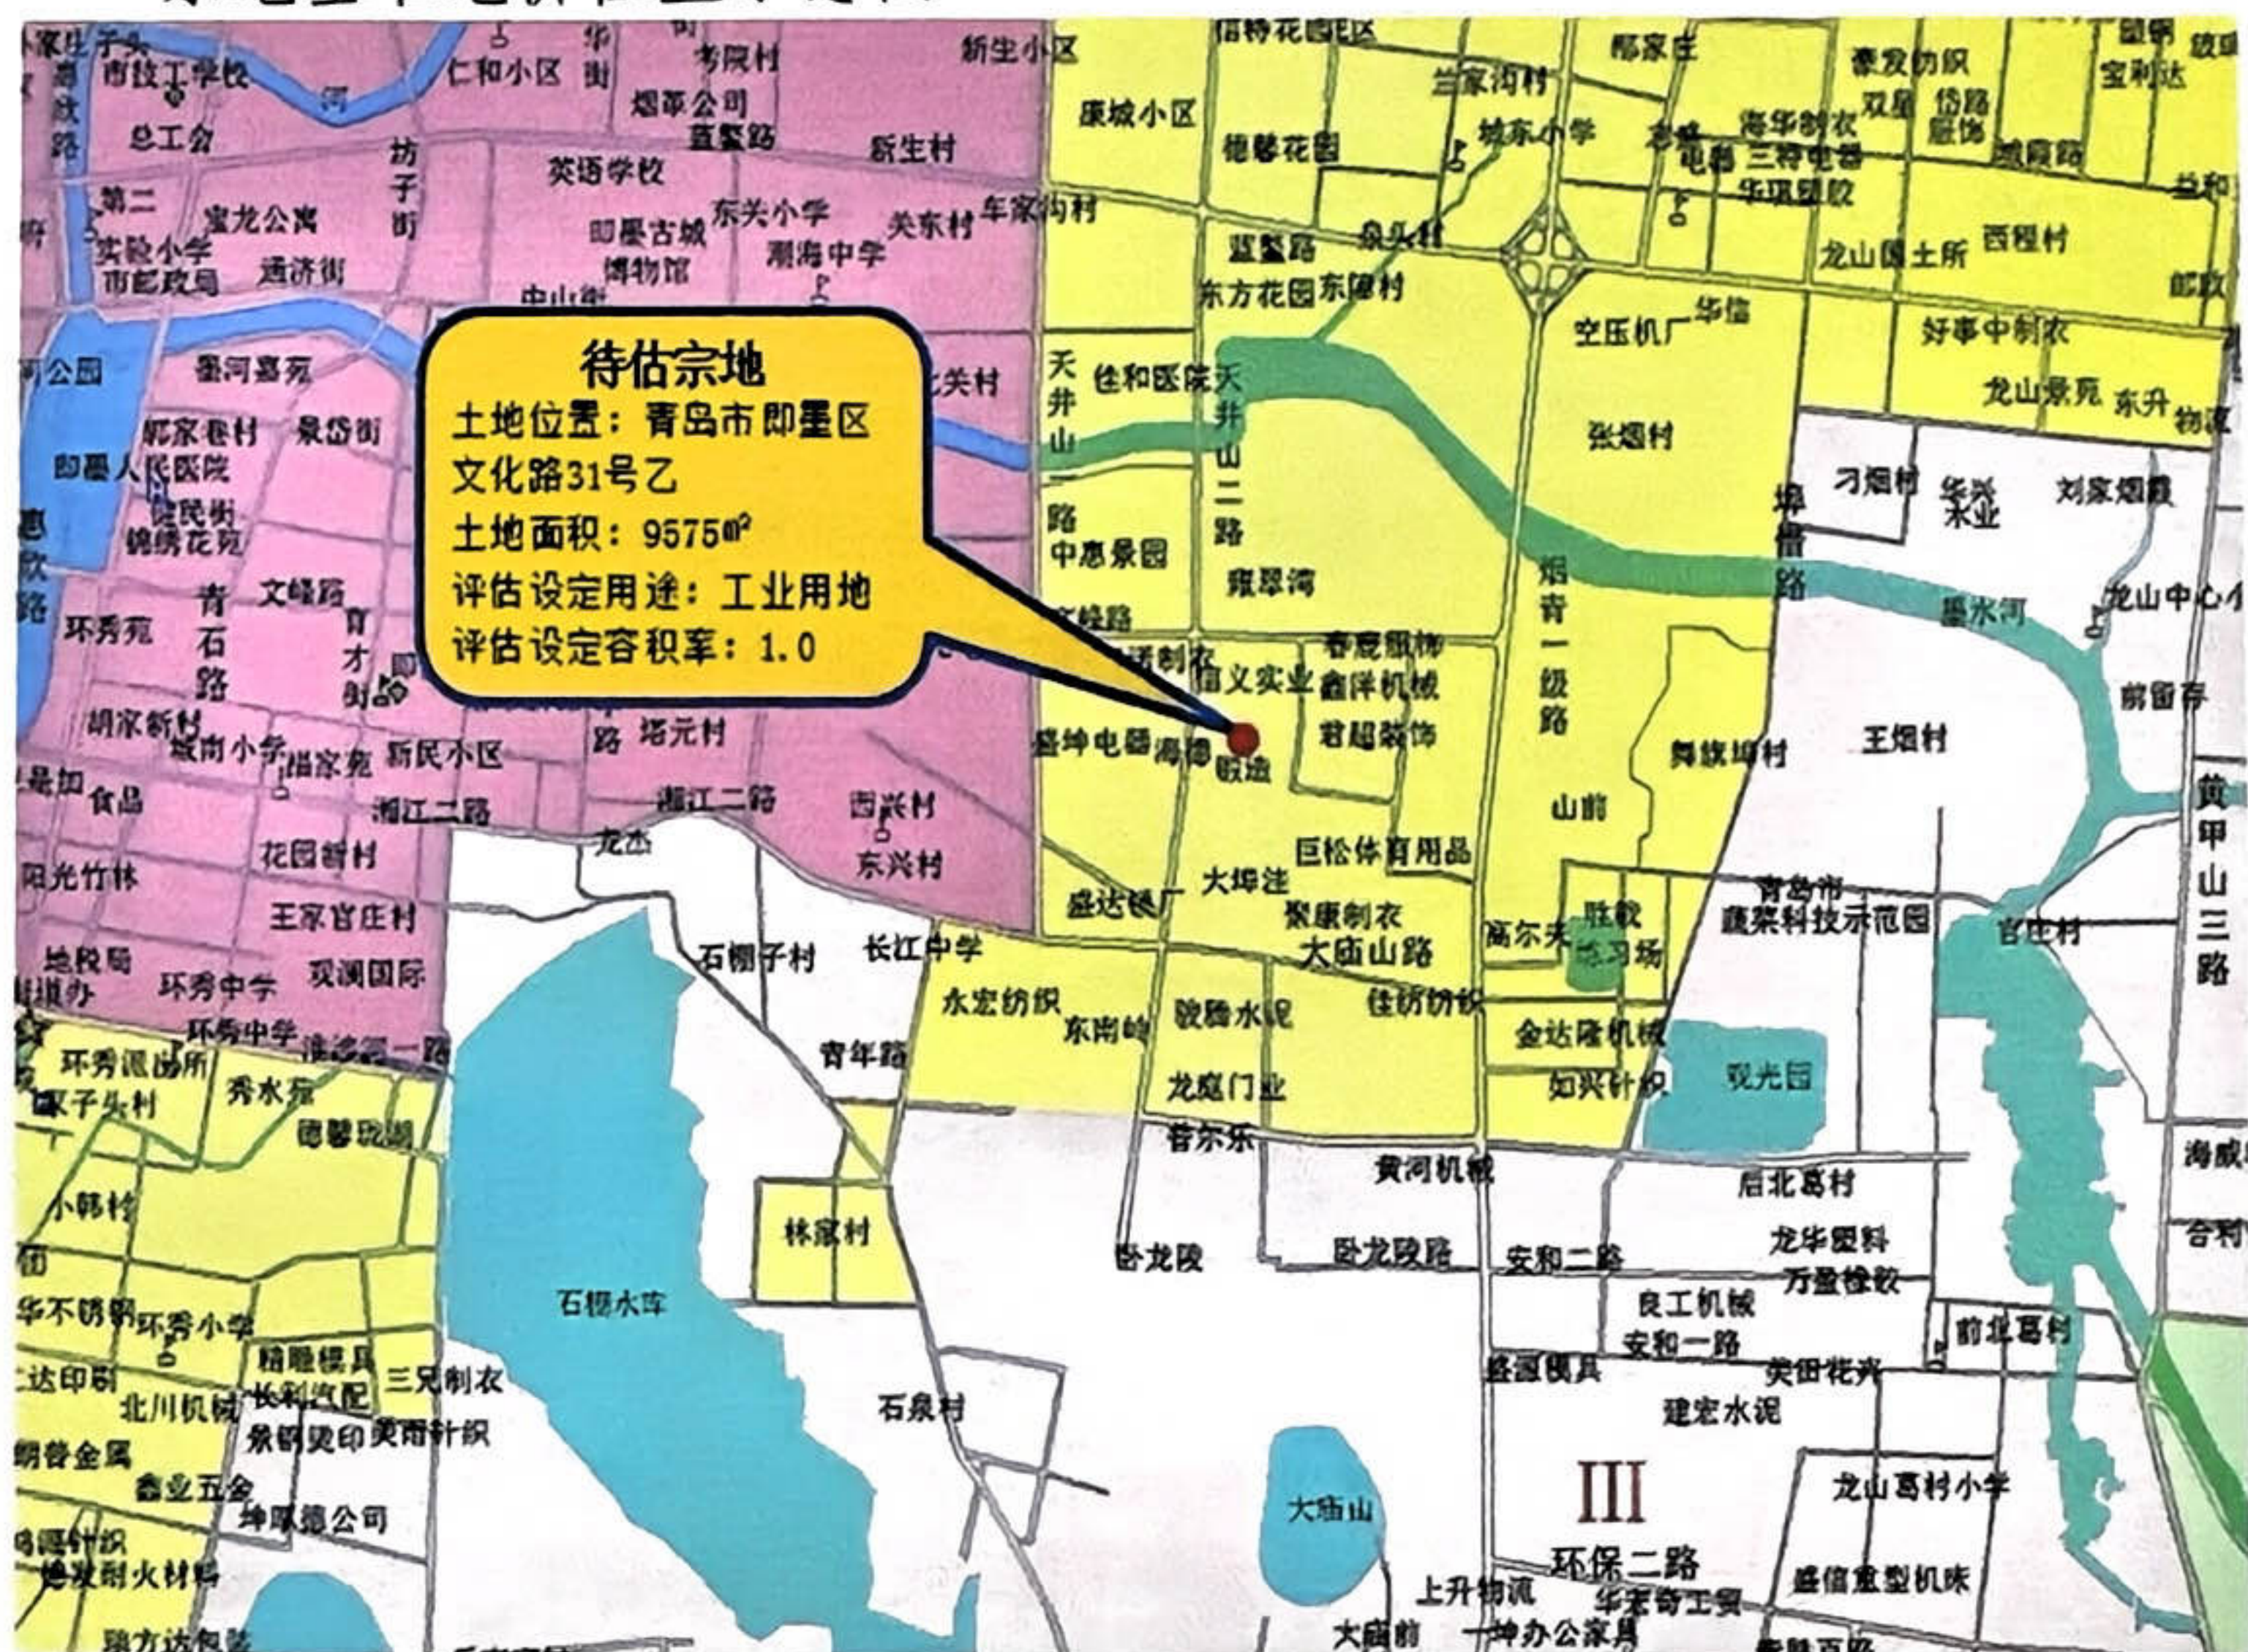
待估宗地
土地位置：青岛市即墨区文化路31号乙
土地面积：9575㎡
评估设定用途：工业用地
评估设定容积率：1.0

市技工学校
总工会
仁和小区
书院村
烟草公司
蓝鳌路
新生小区
新生村
英语学校
东关小学
关东村
车家沟村
即墨古城博物馆
潮海中学
第二实验小学
宝龙公寓
市邮政局
通济街
坊子街
中山街
墨河嘉苑
北关村
郭家巷村
景岱街
即墨人民医院
锦绣花苑
环秀苑
青石路
文峰路
育才街
胡家新村
城南小学
阎家苑
新民小区
塔元村
湘江二路
湘江二路
西兴村
东兴村
龙杰
花园新村
阳光竹林
王家官庄村
地税局
环秀中学
观澜国际
环秀中学
淮涉河一路
环秀派出所
秀水苑
德馨琨湖
小韩村
华不锈钢
环秀小学
达印刷
北川机械
长利汽配
三见制衣
景韵
美丽针织
朗普金属
鑫业五金
坤取德公司
信特花园E区
郝家庄
泰发纺织
双星
华侨
宝利达
康城小区
兰家沟村
德馨花园
城东小学
海华制衣
电器
三特电器
华凤纸胶
蓝鳌路
泉头村
东方花园
东障村
龙山国土所
西程村
空压机厂
华信
好事中制衣
天井山一路
佳和医院
天井山二路
龙山景苑
东升
张烟村
中惠景园
刁烟村
华兴木业
刘家烟霞
翡翠湾
烟青一级路
埠岔路
墨水河
龙山中心
文峰路
信义实业
鑫祥机械
君超装饰
春晓服饰
盛坤电器
海德
锻造
舞旗埠村
王烟村
前留荐
山前
巨松体育用品
大埠洼
盛达铁厂
聚康制衣
大庙山路
高尔夫
驾驶练习场
青岛市蔬菜科技示范园
官庄村
黄甲山三路
石棚子村
长江中学
永宏纺织
东南岭
骏腾水泥
佳纺纺织
金达隆机械
观光园
青年路
龙庭门业
音乐乐
知兴针织
黄河机械
后北葛村
海威
林家村
卧龙陵
卧龙陵路
安和二路
龙华塑料
合利
万盈橡胶
石棚水库
良工机械
安和一路
前北葛村
铭源模具
美田花卉
建宏水泥
石泉村
大庙山
III
龙山葛村小学
环保二路
上升物流
华泰缝工贸
盛信重型机床
大庙前
一坤办公家具
耐火材料